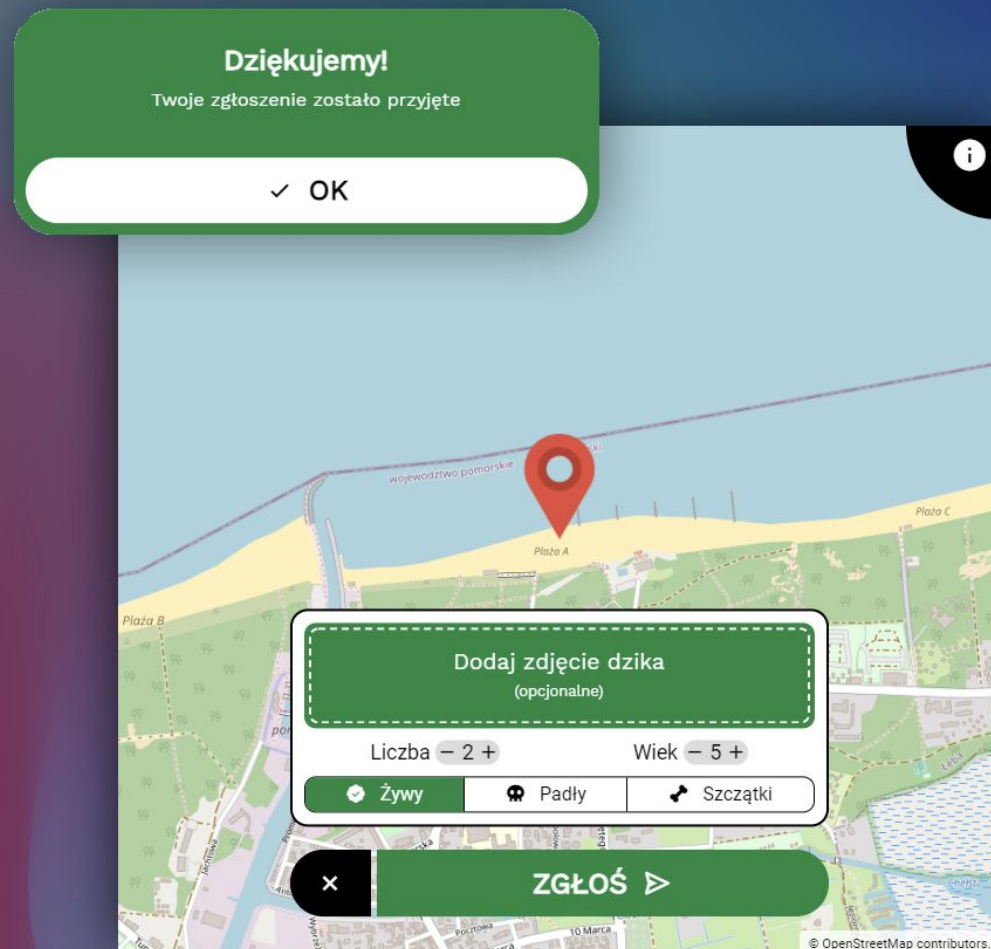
Dziękujemy!

Twoje zgłoszenie zostało przyjęte

✓ OK

województwo pomorskie

Plaża A

Plaża B

Plaża C

Dodaj zdjęcie dzika
(opcjonalne)

Liczba − 2 +

Wiek − 5 +

Żywy

Padły

Szczątki

×

ZGŁOŚ

10 Marca

Pocztowa

© OpenStreetMap contributors.